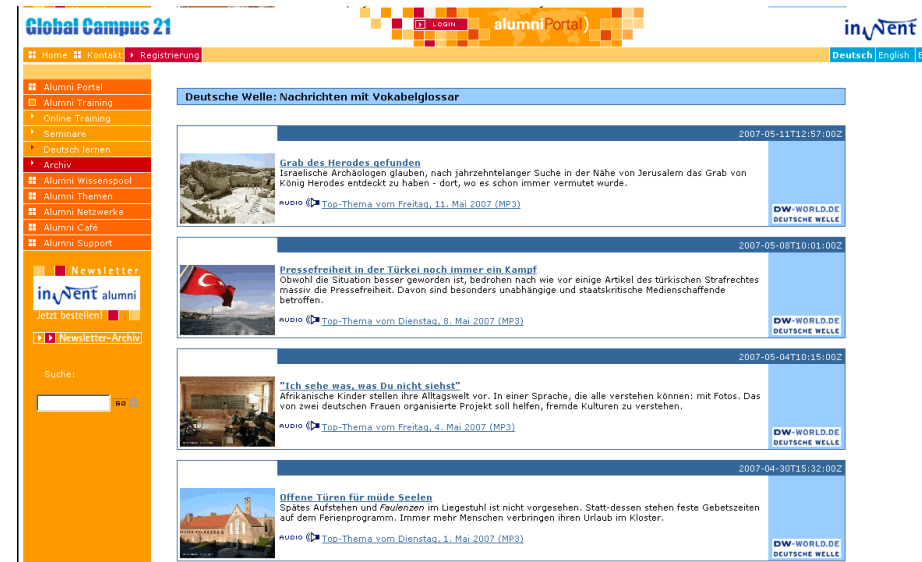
Global Campus 21

LOGIN alumniPortal

inWent

Home Kontakt Registrierung

Deutsch English E

Alumni Portal
Alumni Training
Online Training
Seminare
Deutsch lernen
Archiv
Alumni Wissenspool
Alumni Themen
Alumni Netzwerke
Alumni Café
Alumni Support

Newsletter
inWent alumni
Jetzt bestellen!
Newsletter-Archiv

Suche:
GO

Deutsche Welle: Nachrichten mit Vokabelglossar

2007-05-11T12:57:00Z

Grab des Herodes gefunden
Israelische Archäologen glauben, nach jahrzehntelanger Suche in der Nähe von Jerusalem das Grab von König Herodes entdeckt zu haben - dort, wo es schon immer vermutet wurde.

AUDIO Top-Thema vom Freitag, 11. Mai 2007 (MP3)

DW-WORLD.DE DEUTSCHE WELLE

2007-05-08T10:01:00Z

Pressefreiheit in der Türkei noch immer ein Kampf
Obwohl die Situation besser geworden ist, bedrohen nach wie vor einige Artikel des türkischen Strafrechtes massiv die Pressefreiheit. Davon sind besonders unabhängige und staatskritische Medienschaffende betroffen.

AUDIO Top-Thema vom Dienstag, 8. Mai 2007 (MP3)

DW-WORLD.DE DEUTSCHE WELLE

2007-05-04T10:15:00Z

"Ich sehe was, was Du nicht siehst"
Afrikanische Kinder stellen ihre Alltagswelt vor. In einer Sprache, die alle verstehen können: mit Fotos. Das von zwei deutschen Frauen organisierte Projekt soll helfen, fremde Kulturen zu verstehen.

AUDIO Top-Thema vom Freitag, 4. Mai 2007 (MP3)

DW-WORLD.DE DEUTSCHE WELLE

2007-04-30T15:32:00Z

Offene Türen für müde Seelen
Spätes Aufstehen und Faulenzen im Liegestuhl ist nicht vorgesehen. Statt-dessen stehen feste Gebetszeiten auf dem Ferienprogramm. Immer mehr Menschen verbringen ihren Urlaub im Kloster.

AUDIO Top-Thema vom Dienstag, 1. Mai 2007 (MP3)

DW-WORLD.DE DEUTSCHE WELLE